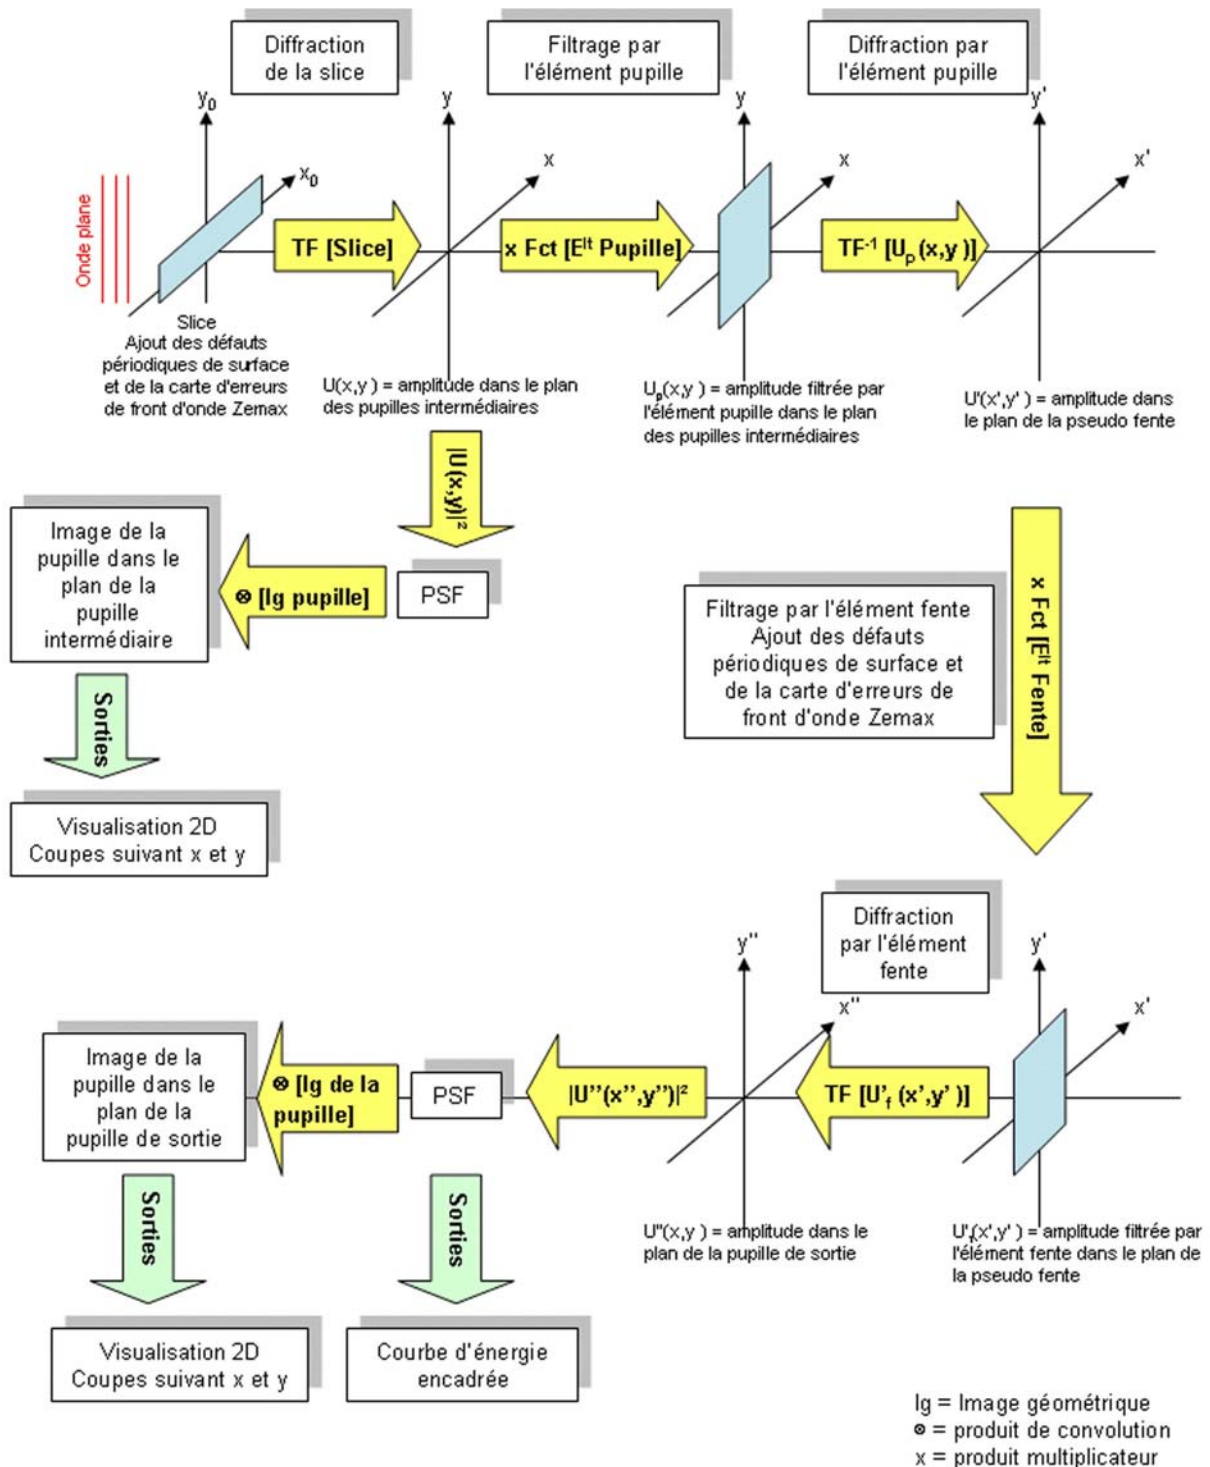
Diffraction de la slice

Filtrage par l'élément pupille

Diffraction par l'élément pupille

$y_0$

$x_0$

y

x

y

x

y'

x'

Onde plane

TF [Slice]

x Fct [$E^{lt}$ Pupille]

$TF^{-1}$ [$U_p$(x,y )]

Slice
Ajout des défauts périodiques de surface et de la carte d'erreurs de front d'onde Zemax

U(x,y ) = amplitude dans le plan des pupilles intermédiaires

$U_p$(x,y ) = amplitude filtrée par l'élément pupille dans le plan des pupilles intermédiaires

U'(x',y' ) = amplitude dans le plan de la pseudo fente

$|U(x,y)|^2$

Image de la pupille dans le plan de la pupille intermédiaire

⊗ [Ig pupille]

PSF

Sorties

Visualisation 2D
Coupes suivant x et y

Filtrage par l'élément fente
Ajout des défauts périodiques de surface et de la carte d'erreurs de front d'onde Zemax

x Fct [$E^{lt}$ Fente]

Diffraction par l'élément fente

y''

x''

y'

x'

Image de la pupille dans le plan de la pupille de sortie

⊗ [Ig de la pupille]

PSF

$|U''(x'',y'')|^2$

TF [$U'_f$ (x',y' )]

U''(x,y ) = amplitude dans le plan de la pupille de sortie

$U'_f$(x',y' ) = amplitude filtrée par l'élément fente dans le plan de la pseudo fente

Sorties

Sorties

Visualisation 2D
Coupes suivant x et y

Courbe d'énergie encadrée

Ig = Image géométrique
⊗ = produit de convolution
x = produit multiplicateur